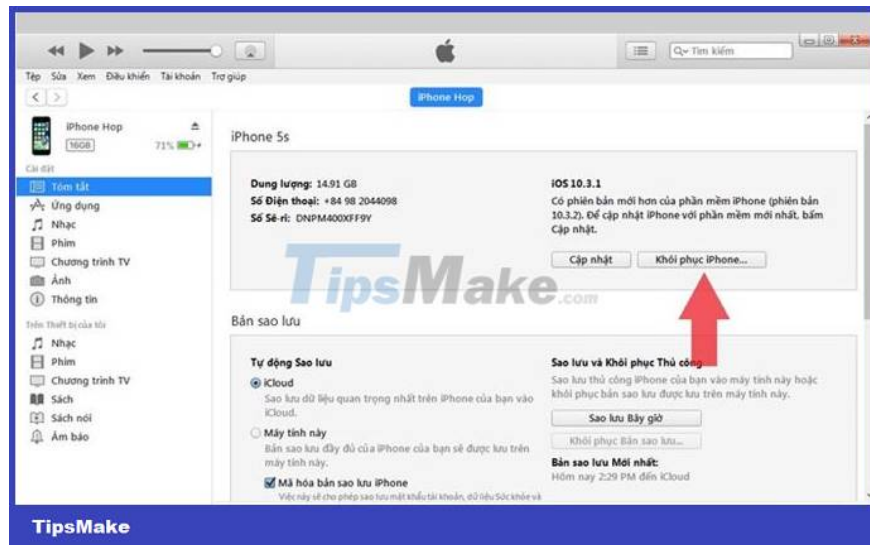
Tệp Sửa Xem Điều khiển Tài khoản Trợ giúp

Tìm kiếm

iPhone Hop

iPhone Hop
16GB
71%

Cài đặt
Tóm tắt
Ứng dụng
Nhạc
Phim
Chương trình TV
Ảnh
Thông tin

Trên Thiết bị của tôi
Nhạc
Phim
Chương trình TV
Sách
Sách nói
Âm báo

iPhone 5s

Dung lượng: 14.91 GB
Số Điện thoại: +84 98 2044098
Số Sê-ri: DNPM400XFF9Y

iOS 10.3.1
Có phiên bản mới hơn của phần mềm iPhone (phiên bản 10.3.2). Để cập nhật iPhone với phần mềm mới nhất, bấm Cập nhật.

Cập nhật
Khôi phục iPhone...

TipsMake.com

Bản sao lưu

Tự động Sao lưu
iCloud
Sao lưu dữ liệu quan trọng nhất trên iPhone của bạn vào iCloud.
Máy tính này
Bản sao lưu đầy đủ của iPhone của bạn sẽ được lưu trên máy tính này.
Mã hóa bản sao lưu iPhone
Việc này sẽ cho phép sao lưu mật khẩu tài khoản, dữ liệu Sức khỏe và

Sao lưu và Khôi phục Thủ công
Sao lưu thủ công iPhone của bạn vào máy tính này hoặc khôi phục bản sao lưu được lưu trên máy tính này.
Sao lưu Bây giờ
Khôi phục Bản sao lưu...
Bản sao lưu Mới nhất:
Hôm nay 2:29 PM đến iCloud

TipsMake